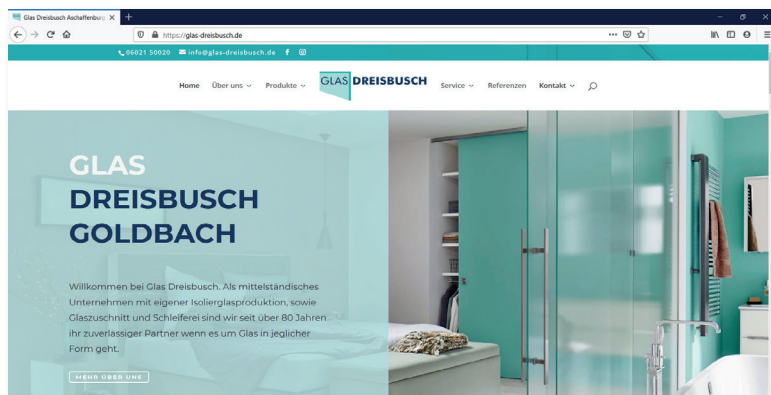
Glas Dreisbusch Aschaffenburg ×

https://glas-dreisbusch.de

06021 50020 info@glas-dreisbusch.de

Home Über uns Produkte GLAS DREISBUSCH Service Referenzen Kontakt

GLAS DREISBUSCH GOLDBACH

Willkommen bei Glas Dreisbusch. Als mittelständisches Unternehmen mit eigener Isolierglasproduktion, sowie Glaszuschnitt und Schleiferei sind wir seit über 80 Jahren ihr zuverlässiger Partner wenn es um Glas in jeglicher Form geht.

MEHR ÜBER UNS